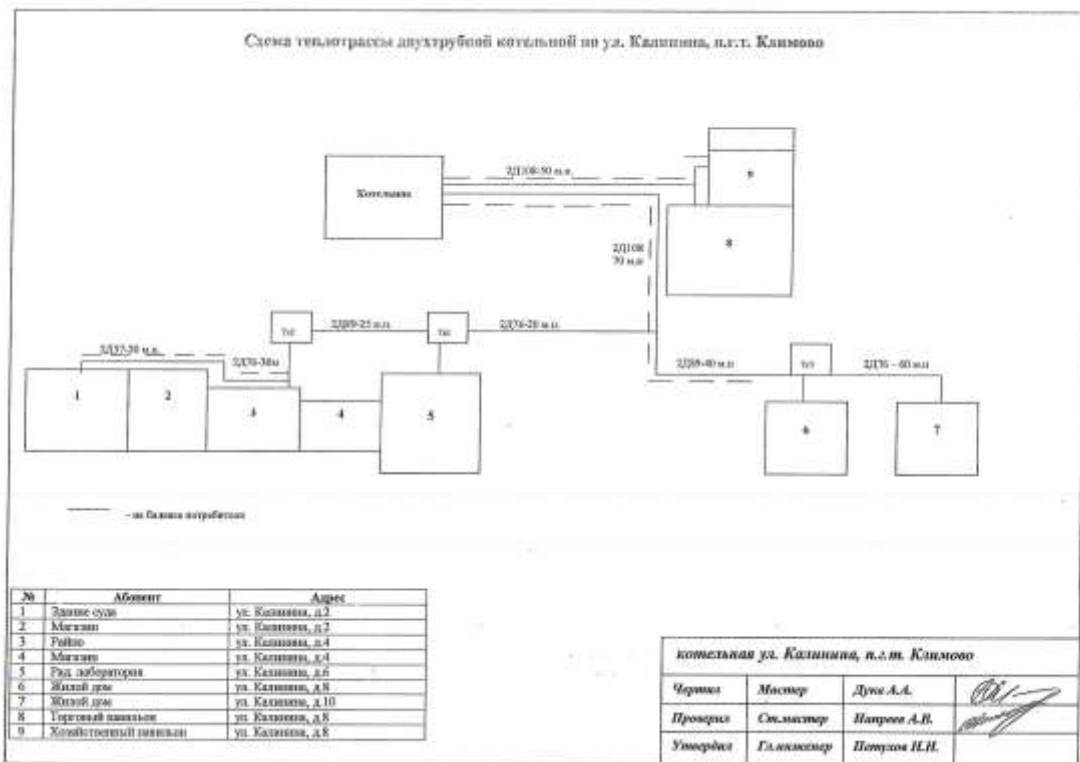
Схема теплотрассы двухтрубной котельной по ул. Калинина, п.г.т. Климово

Котельная

2Д108-50 м.п.

9

8

2Д108 70 м.п.

ТК

2Д89-25 м.п.

ТК

2Д76-20 м.п.

2Д57-30 м.п.

2Д76-38м

1

2

3

4

5

2Д89-40 м.п.

ТК

2Д76 – 60 м.п.

6

7

– на балансе потребителя

| № | Абонент | Адрес |
|---|---|---|
| 1 | Здание суда | ул. Калинина, д.2 |
| 2 | Магазин | ул. Калинина, д.2 |
| 3 | Райпо | ул. Калинина, д.4 |
| 4 | Магазин | ул. Калинина, д.4 |
| 5 | Рай. лаборатория | ул. Калинина, д.6 |
| 6 | Жилой дом | ул. Калинина, д.8 |
| 7 | Жилой дом | ул. Калинина, д.10 |
| 8 | Торговый павильон | ул. Калинина, д.8 |
| 9 | Хозяйственный павильон | ул. Калинина, д.8 |

котельная ул. Калинина, п.г.т. Климово

| Чертил | Мастер | Дука А.А. | |
|---|---|---|---|
| Проверил | Ст.мастер | Напреев А.В. | |
| Утвердил | Гл.инженер | Потупов Н.Н. | |